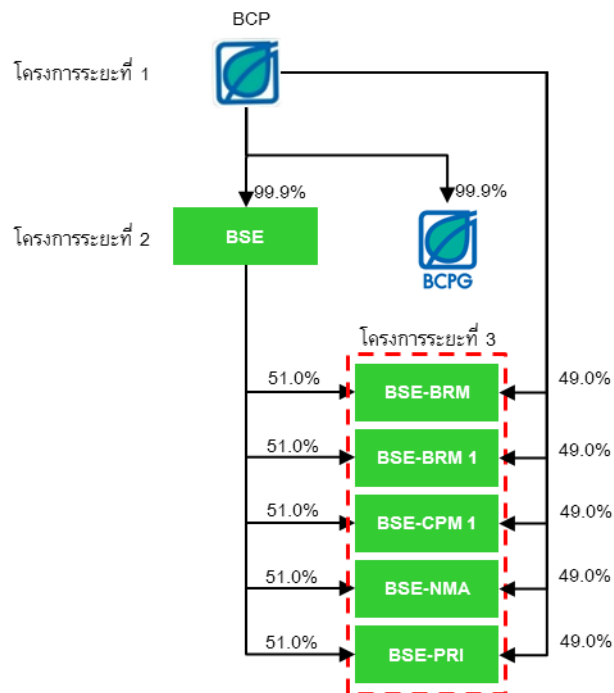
BCP

โครงการระยะที่ 1

99.9%

99.9%

โครงการระยะที่ 2

BSE

BCPG

โครงการระยะที่ 3

51.0%

BSE-BRM

49.0%

51.0%

BSE-BRM 1

49.0%

51.0%

BSE-CPM 1

49.0%

51.0%

BSE-NMA

49.0%

51.0%

BSE-PRI

49.0%